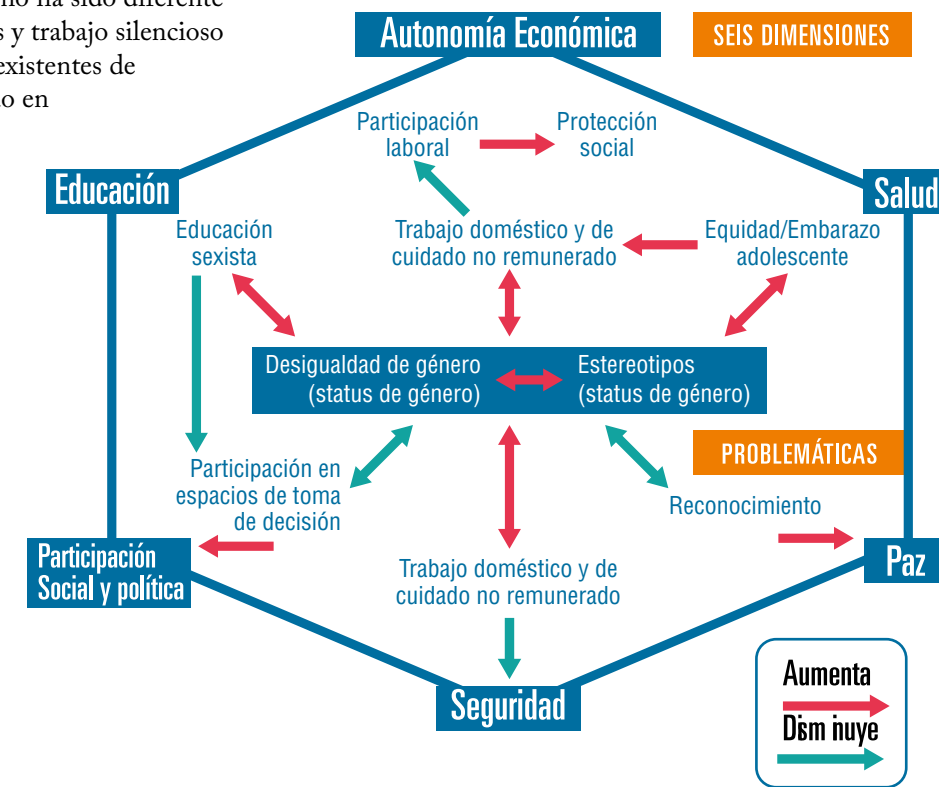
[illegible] ha sido diferente
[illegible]s y trabajo silencioso
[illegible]xistentes de
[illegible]o en

Autonomía Económica

SEIS DIMENSIONES

Participación laboral

Protección social

Educación

Salud

Educación sexista

Trabajo doméstico y de cuidado no remunerado

Equidad/Embarazo adolescente

Desigualdad de género (status de género)

Estereotipos (status de género)

PROBLEMÁTICAS

Participación en espacios de toma de decisión

Reconocimiento

Participación Social y política

Paz

Trabajo doméstico y de cuidado no remunerado

Seguridad

Aumenta

Dism inuye